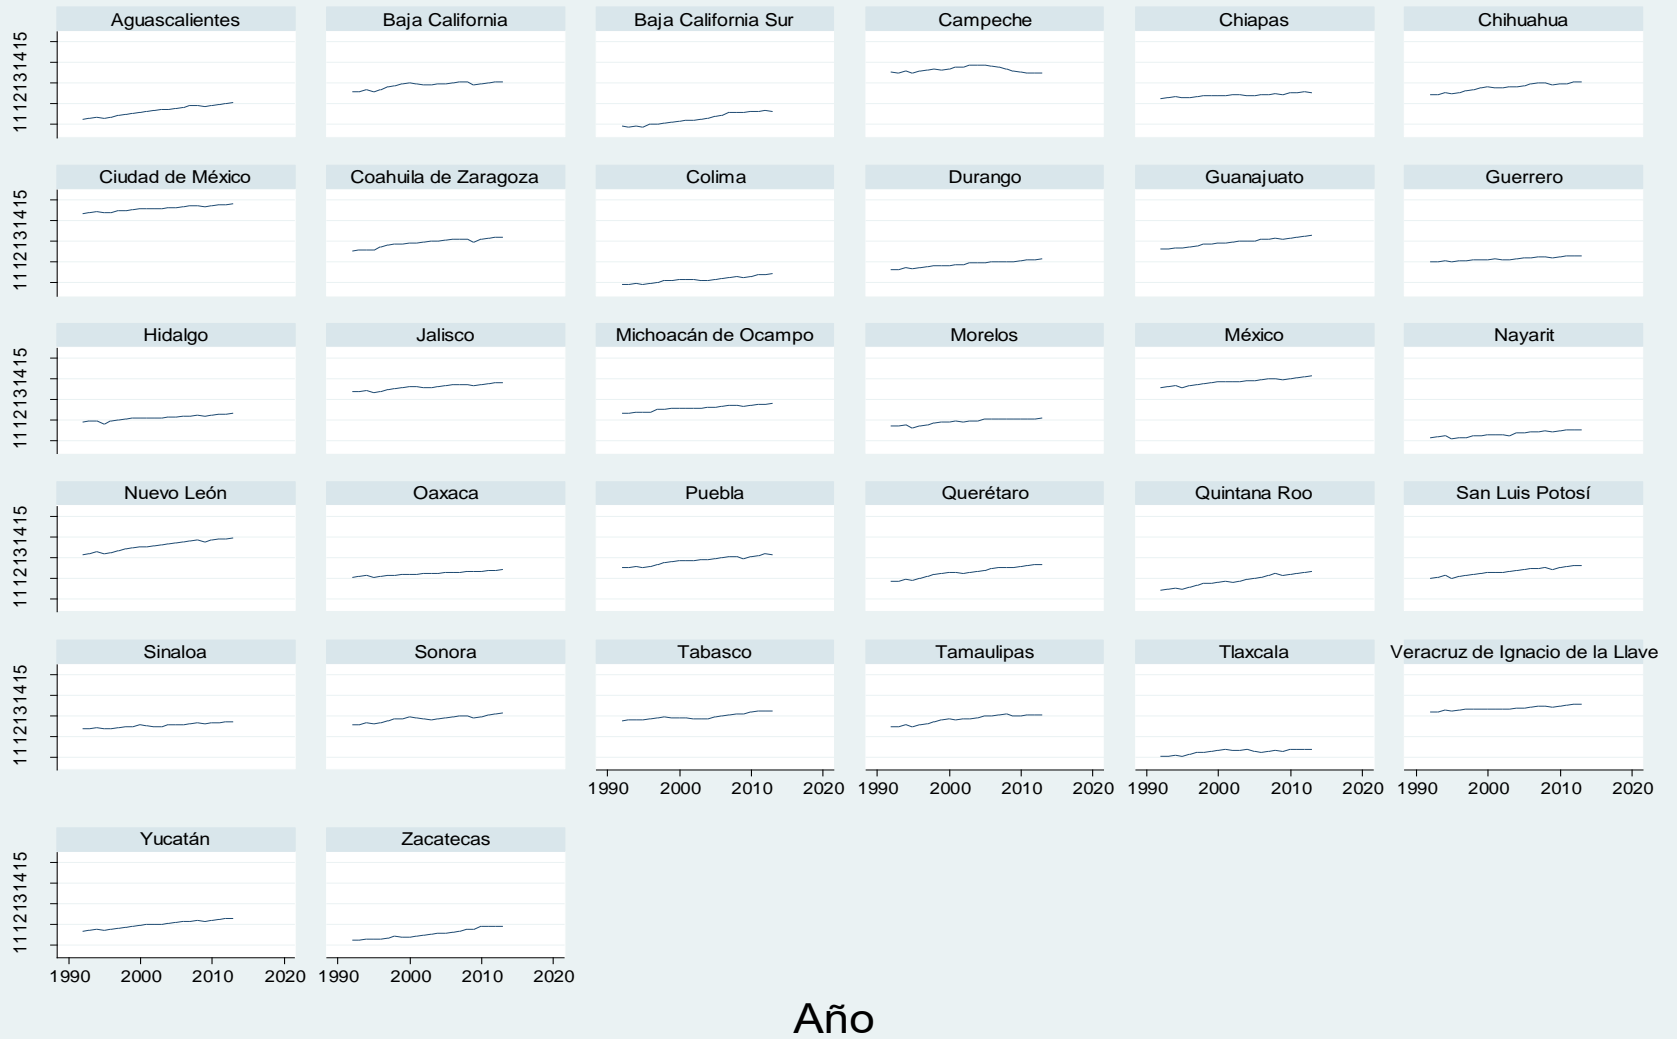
Aguascalientes
Baja California
Baja California Sur
Campeche
Chiapas
Chihuahua
Ciudad de México
Coahuila de Zaragoza
Colima
Durango
Guanajuato
Guerrero
Hidalgo
Jalisco
Michoacán de Ocampo
Morelos
México
Nayarit
Nuevo León
Oaxaca
Puebla
Querétaro
Quintana Roo
San Luis Potosí
Sinaloa
Sonora
Tabasco
Tamaulipas
Tlaxcala
Veracruz de Ignacio de la Llave
Yucatán
Zacatecas

11 12 13 14 15
11 12 13 14 15
11 12 13 14 15
11 12 13 14 15
11 12 13 14 15
11 12 13 14 15

1990 2000 2010 2020
1990 2000 2010 2020
1990 2000 2010 2020
1990 2000 2010 2020
1990 2000 2010 2020
1990 2000 2010 2020

Año